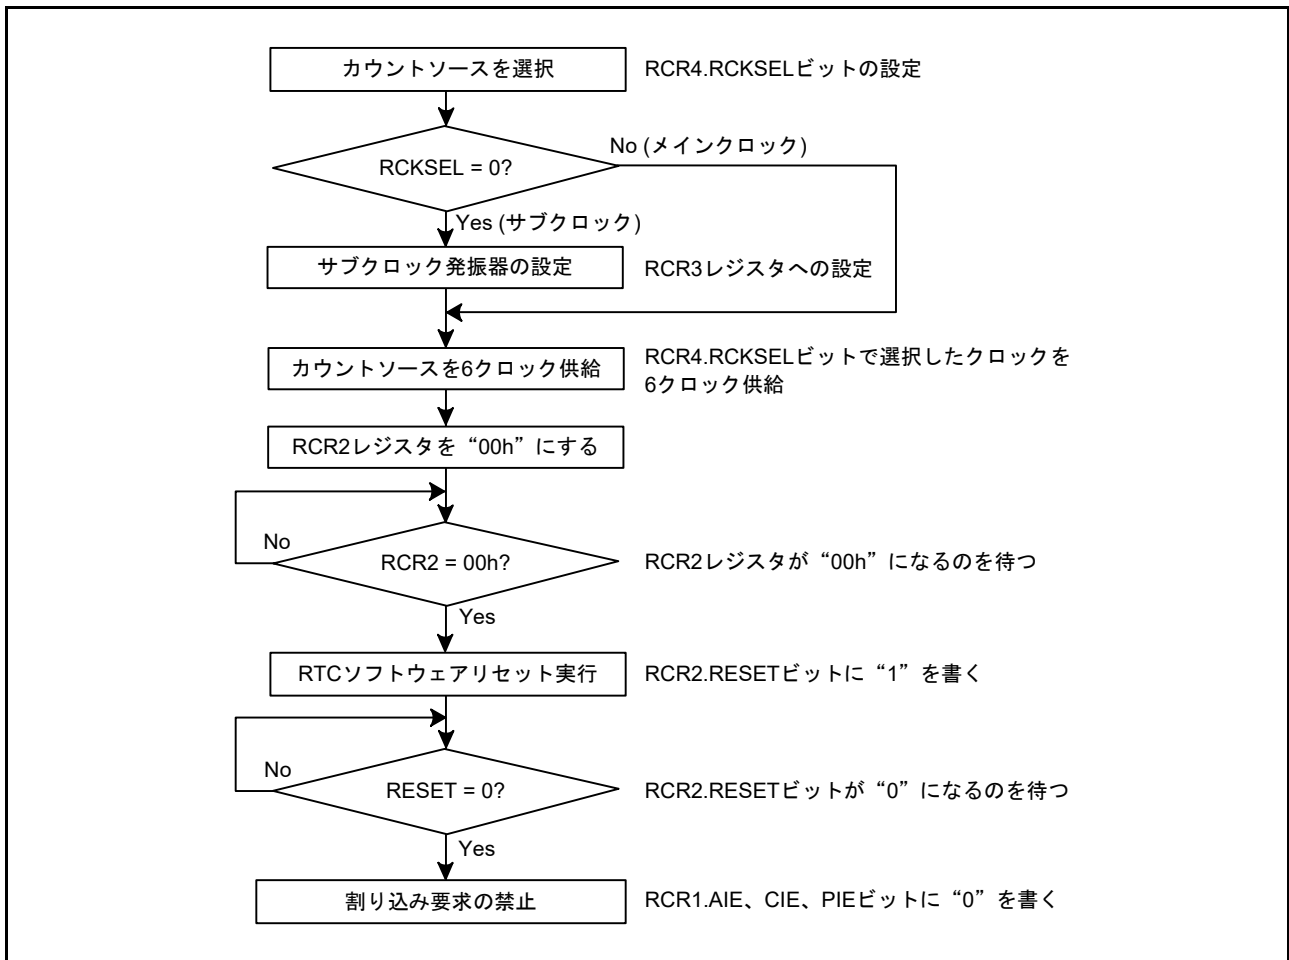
カウントソースを選択

RCR4.RCKSELビットの設定

RCKSEL = 0?

No (メインクロック)

Yes (サブクロック)

サブクロック発振器の設定

RCR3レジスタへの設定

カウントソースを6クロック供給

RCR4.RCKSELビットで選択したクロックを6クロック供給

RCR2レジスタを“00h”にする

No

RCR2 = 00h?

RCR2レジスタが“00h”になるのを待つ

Yes

RTCソフトウェアリセット実行

RCR2.RESETビットに“1”を書く

No

RESET = 0?

RCR2.RESETビットが“0”になるのを待つ

Yes

割り込み要求の禁止

RCR1.AIE、CIE、PIEビットに“0”を書く